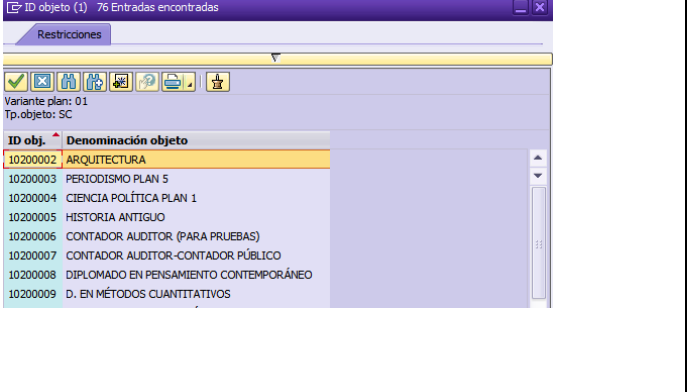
ID objeto (1)   76 Entradas encontradas

Restricciones

Variante plan: 01
Tp.objeto: SC

| ID obj. | Denominación objeto |
|---|---|
| 10200002 | ARQUITECTURA |
| 10200003 | PERIODISMO PLAN 5 |
| 10200004 | CIENCIA POLÍTICA PLAN 1 |
| 10200005 | HISTORIA ANTIGUO |
| 10200006 | CONTADOR AUDITOR (PARA PRUEBAS) |
| 10200007 | CONTADOR AUDITOR-CONTADOR PÚBLICO |
| 10200008 | DIPLOMADO EN PENSAMIENTO CONTEMPORÁNEO |
| 10200009 | D. EN MÉTODOS CUANTITATIVOS |
| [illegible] | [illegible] |